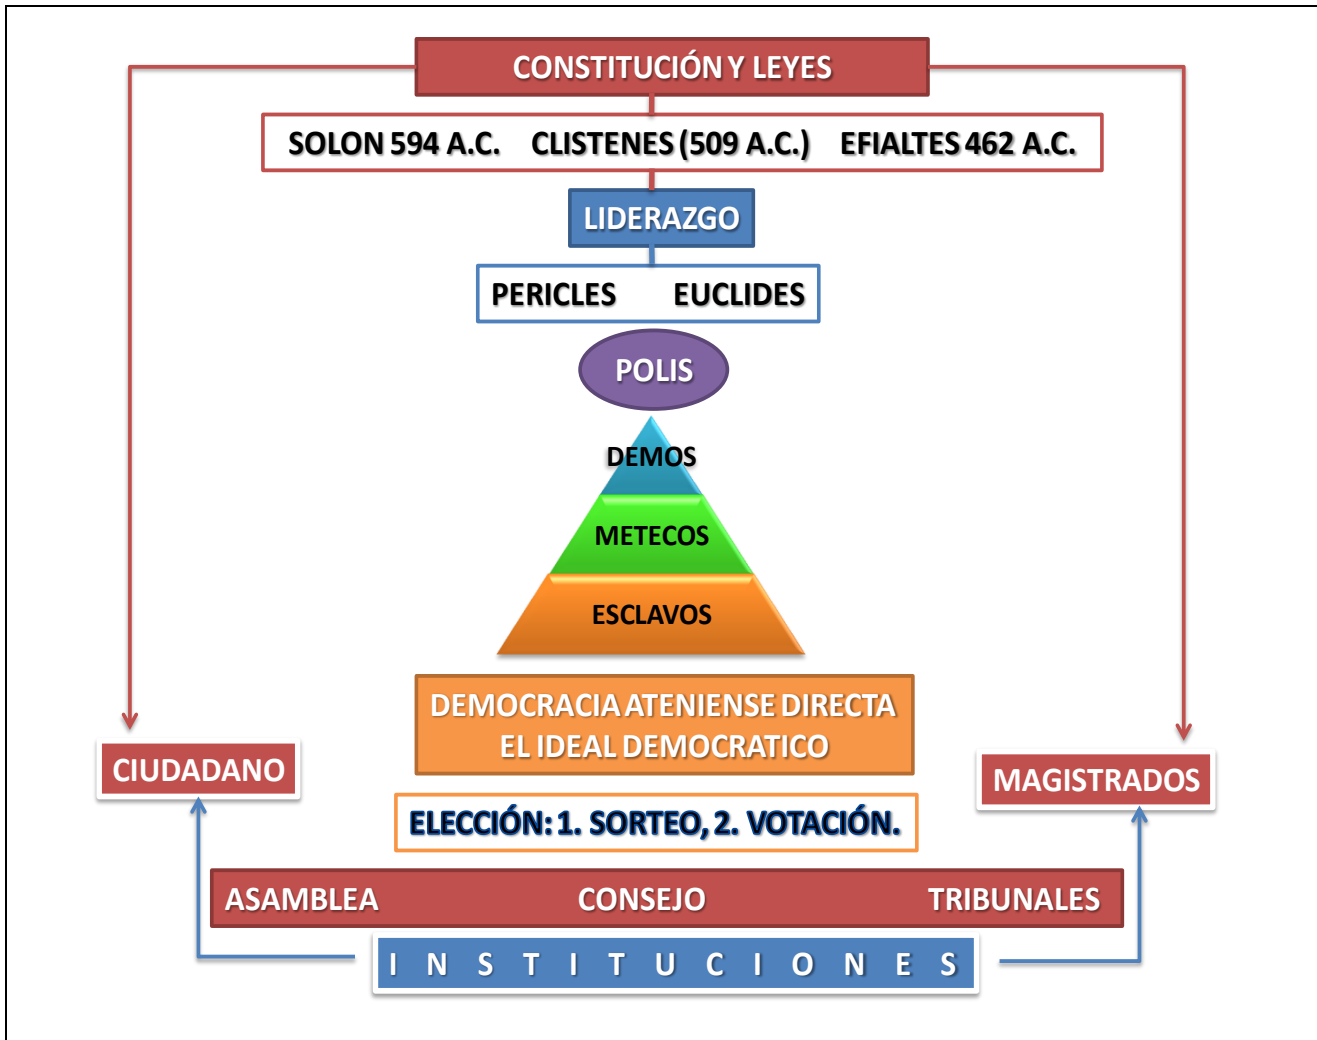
CONSTITUCIÓN Y LEYES

SOLON 594 A.C. CLISTENES (509 A.C.) EFIALTES 462 A.C.

LIDERAZGO

PERICLES EUCLIDES

POLIS

DEMOS

METECOS

ESCLAVOS

DEMOCRACIA ATENIENSE DIRECTA
EL IDEAL DEMOCRATICO

CIUDADANO

MAGISTRADOS

ELECCIÓN: 1. SORTEO, 2. VOTACIÓN.

ASAMBLEA CONSEJO TRIBUNALES

I N S T I T U C I O N E S